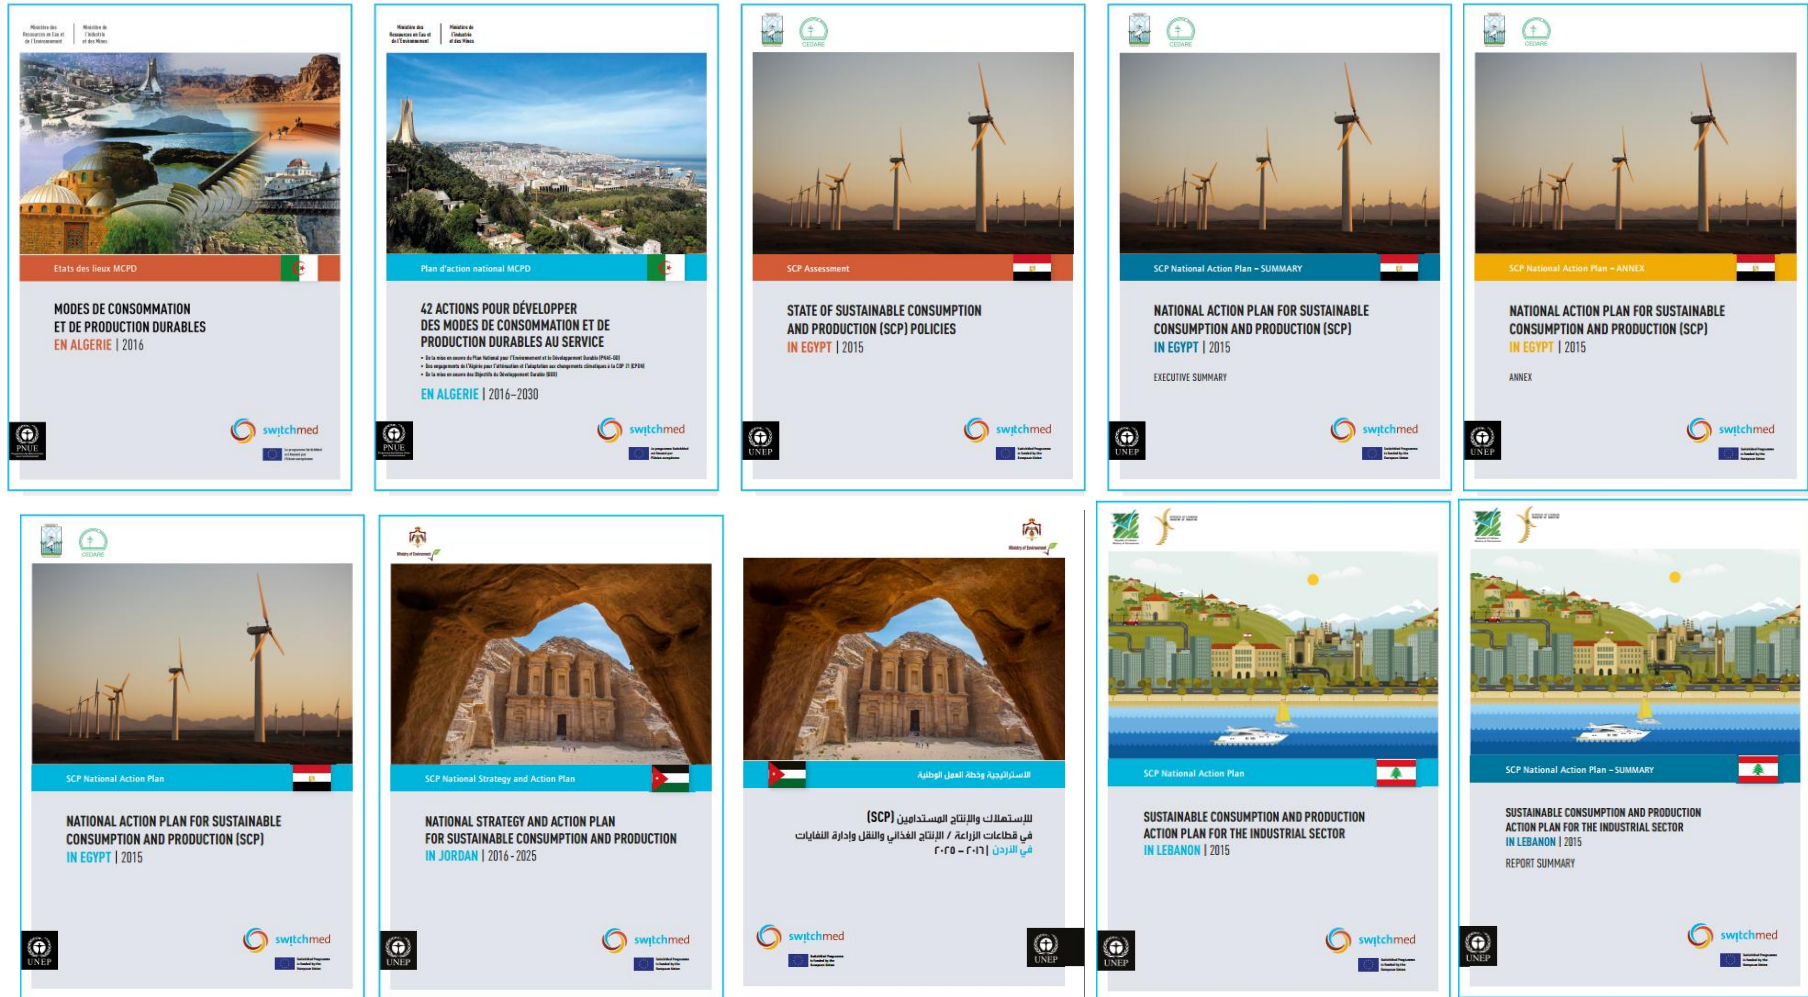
Ministère des Ressources en Eau et de l'Environnement

Ministère de l'Industrie et des Mines

Etats des lieux MCPD

MODES DE CONSOMMATION ET DE PRODUCTION DURABLES EN ALGERIE | 2016

PNUE

switchmed

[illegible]

Ministère des Ressources en Eau et de l'Environnement

Ministère de l'Industrie et des Mines

Plan d'action national MCPD

42 ACTIONS POUR DÉVELOPPER DES MODES DE CONSOMMATION ET DE PRODUCTION DURABLES AU SERVICE

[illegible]

EN ALGERIE | 2016–2030

PNUE

switchmed

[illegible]

CEDARE

SCP Assessment

STATE OF SUSTAINABLE CONSUMPTION AND PRODUCTION (SCP) POLICIES IN EGYPT | 2015

UNEP

switchmed

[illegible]

CEDARE

SCP National Action Plan – SUMMARY

NATIONAL ACTION PLAN FOR SUSTAINABLE CONSUMPTION AND PRODUCTION (SCP) IN EGYPT | 2015

EXECUTIVE SUMMARY

UNEP

switchmed

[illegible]

CEDARE

SCP National Action Plan – ANNEX

NATIONAL ACTION PLAN FOR SUSTAINABLE CONSUMPTION AND PRODUCTION (SCP) IN EGYPT | 2015

ANNEX

UNEP

switchmed

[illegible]

CEDARE

SCP National Action Plan

NATIONAL ACTION PLAN FOR SUSTAINABLE CONSUMPTION AND PRODUCTION (SCP) IN EGYPT | 2015

UNEP

switchmed

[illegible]

Ministry of Environment

SCP National Strategy and Action Plan

NATIONAL STRATEGY AND ACTION PLAN FOR SUSTAINABLE CONSUMPTION AND PRODUCTION IN JORDAN | 2016 - 2025

UNEP

switchmed

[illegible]

Ministry of Environment

الاستراتيجية وخطة العمل الوطنية

للإستهلاك والإنتاج المستدامين (SCP) في قطاعات الزراعة / الإنتاج الغذائي والنقل وإدارة النفايات في الأردن | ٢٠١٦ – ٢٠٢٥

switchmed

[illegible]

UNEP

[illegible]

SCP National Action Plan

SUSTAINABLE CONSUMPTION AND PRODUCTION ACTION PLAN FOR THE INDUSTRIAL SECTOR IN LEBANON | 2015

UNEP

switchmed

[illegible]

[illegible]

SCP National Action Plan – SUMMARY

SUSTAINABLE CONSUMPTION AND PRODUCTION ACTION PLAN FOR THE INDUSTRIAL SECTOR IN LEBANON | 2015

REPORT SUMMARY

UNEP

switchmed

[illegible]